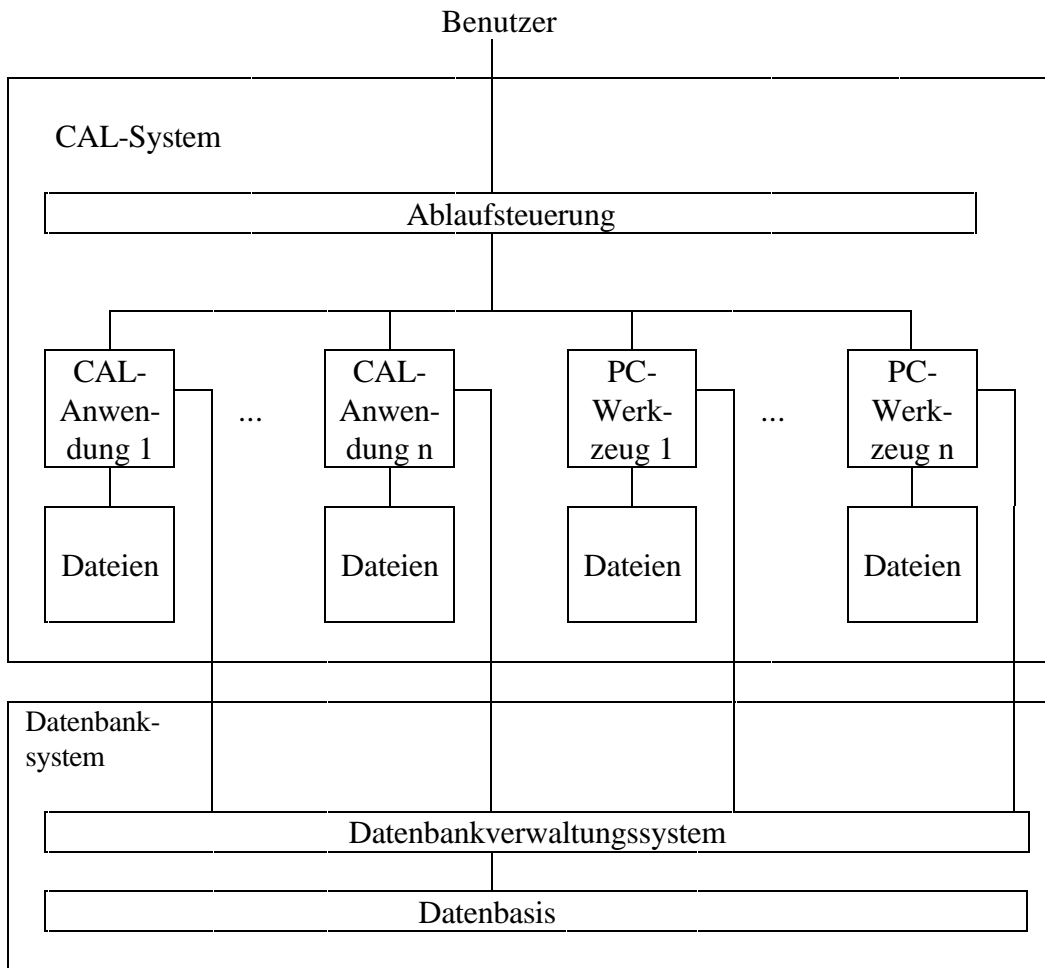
Benutzer

CAL-System

Ablaufsteuerung

CAL-Anwendung 1

...

CAL-Anwendung n

PC-Werkzeug 1

...

PC-Werkzeug n

Dateien

Dateien

Dateien

Dateien

Datenbanksystem

Datenbankverwaltungssystem

Datenbasis